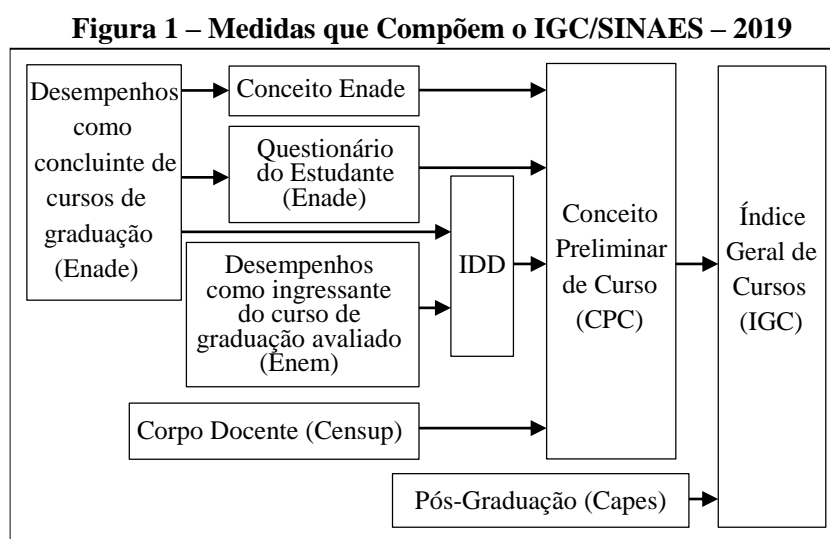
**Figura 1 – Medidas que Compõem o IGC/SINAES – 2019**

Desempenhos como concluinte de cursos de graduação (Enade)

Conceito Enade

Questionário do Estudante (Enade)

Desempenhos como ingressante do curso de graduação avaliado (Enem)

IDD

Corpo Docente (Censup)

Conceito Preliminar de Curso (CPC)

Pós-Graduação (Capes)

Índice Geral de Cursos (IGC)